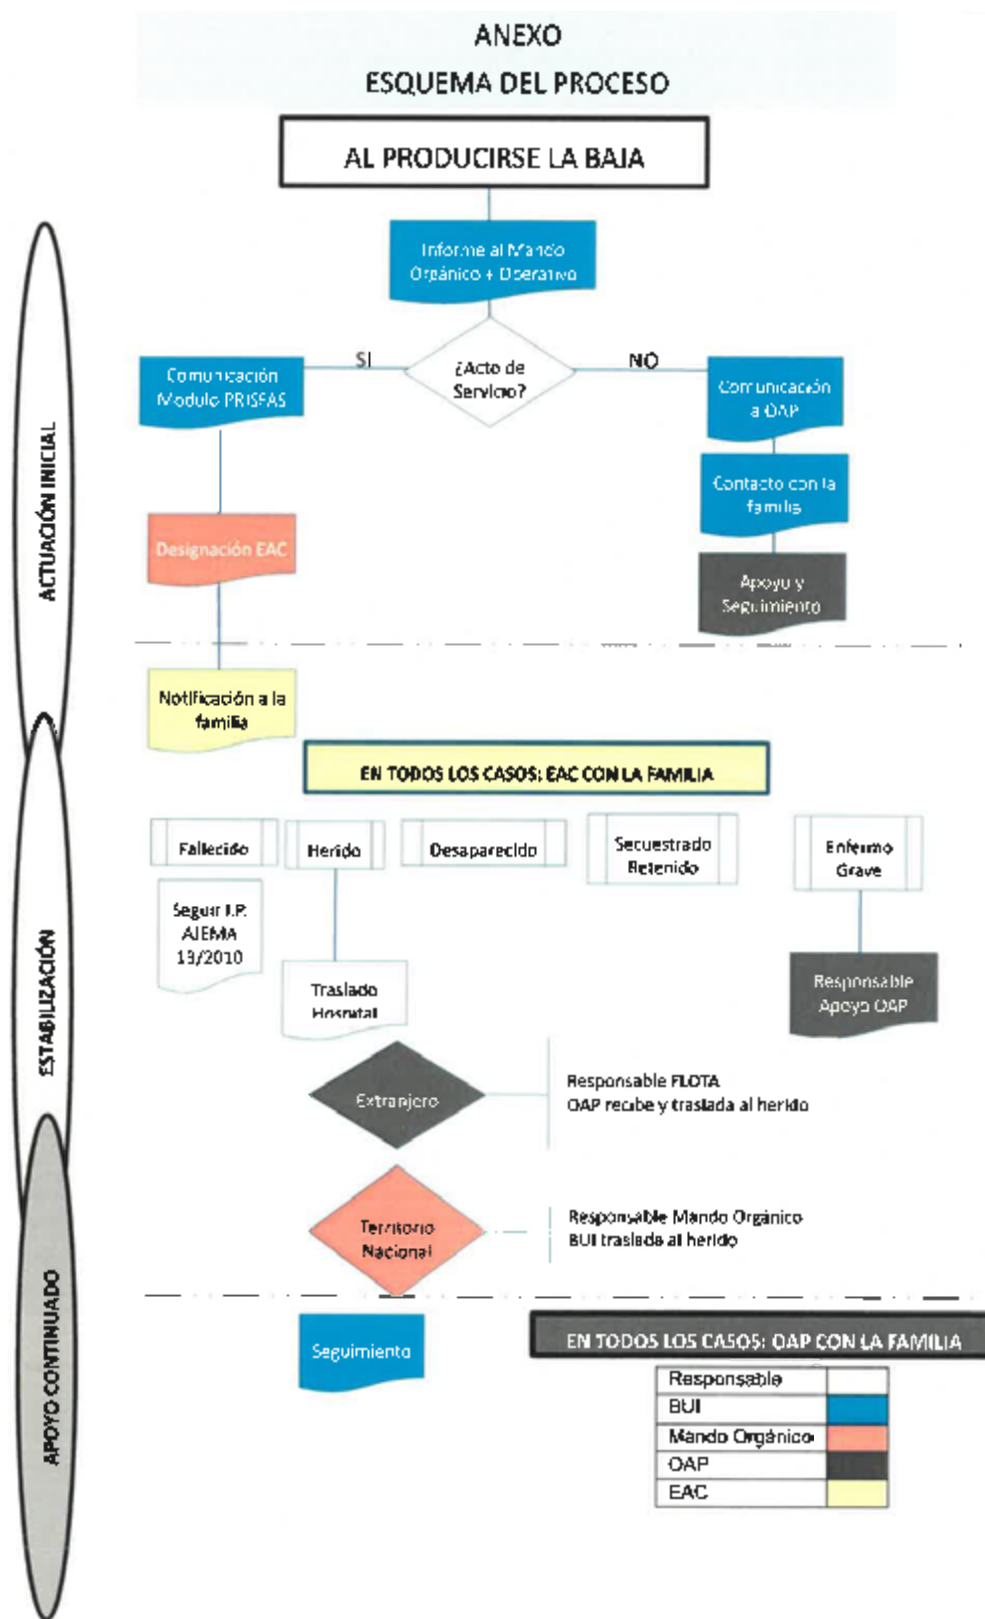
ANEXO
ESQUEMA DEL PROCESO

AL PRODUCIRSE LA BAJA

ACTUACIÓN INICIAL

Informe al Mando Orgánico + Operativo

SI

¿Acto de Servicio?

NO

Comunicación Modulo PRISFAS

Comunicación a OAP

Contacto con la familia

Designación EAC

Apoyo y Seguimiento

Notificación a la familia

ESTABILIZACIÓN

EN TODOS LOS CASOS: EAC CON LA FAMILIA

Fallecido

Herido

Desaparecido

Secuestrado Retenido

Enfermo Grave

Seguir I.P. AJEMA 13/2010

Traslado Hospital

Responsable Apoyo OAP

Extranjero

Responsable FLOTA
OAP recibe y traslada al herido

Territorio Nacional

Responsable Mando Orgánico
BUI traslada al herido

APOYO CONTINUADO

Seguimiento

EN TODOS LOS CASOS: OAP CON LA FAMILIA

| Responsable | |
|---|---|
| BUI | |
| Mando Orgánico | |
| OAP | |
| EAC | |